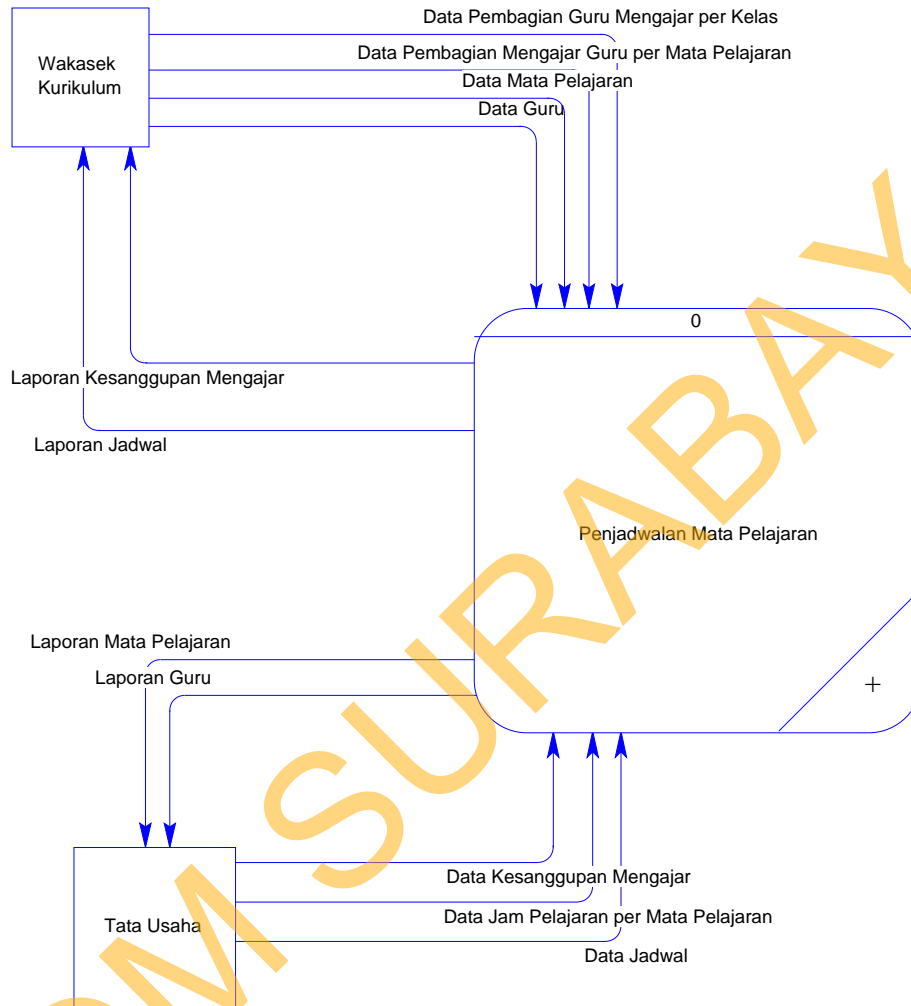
Wakasek Kurikulum

Data Pembagian Guru Mengajar per Kelas

Data Pembagian Mengajar Guru per Mata Pelajaran

Data Mata Pelajaran

Data Guru

0

Laporan Kesanggupan Mengajar

Laporan Jadwal

Penjadwalan Mata Pelajaran

+

Laporan Mata Pelajaran

Laporan Guru

Tata Usaha

Data Kesanggupan Mengajar

Data Jam Pelajaran per Mata Pelajaran

Data Jadwal

STIKOM SURABAYA